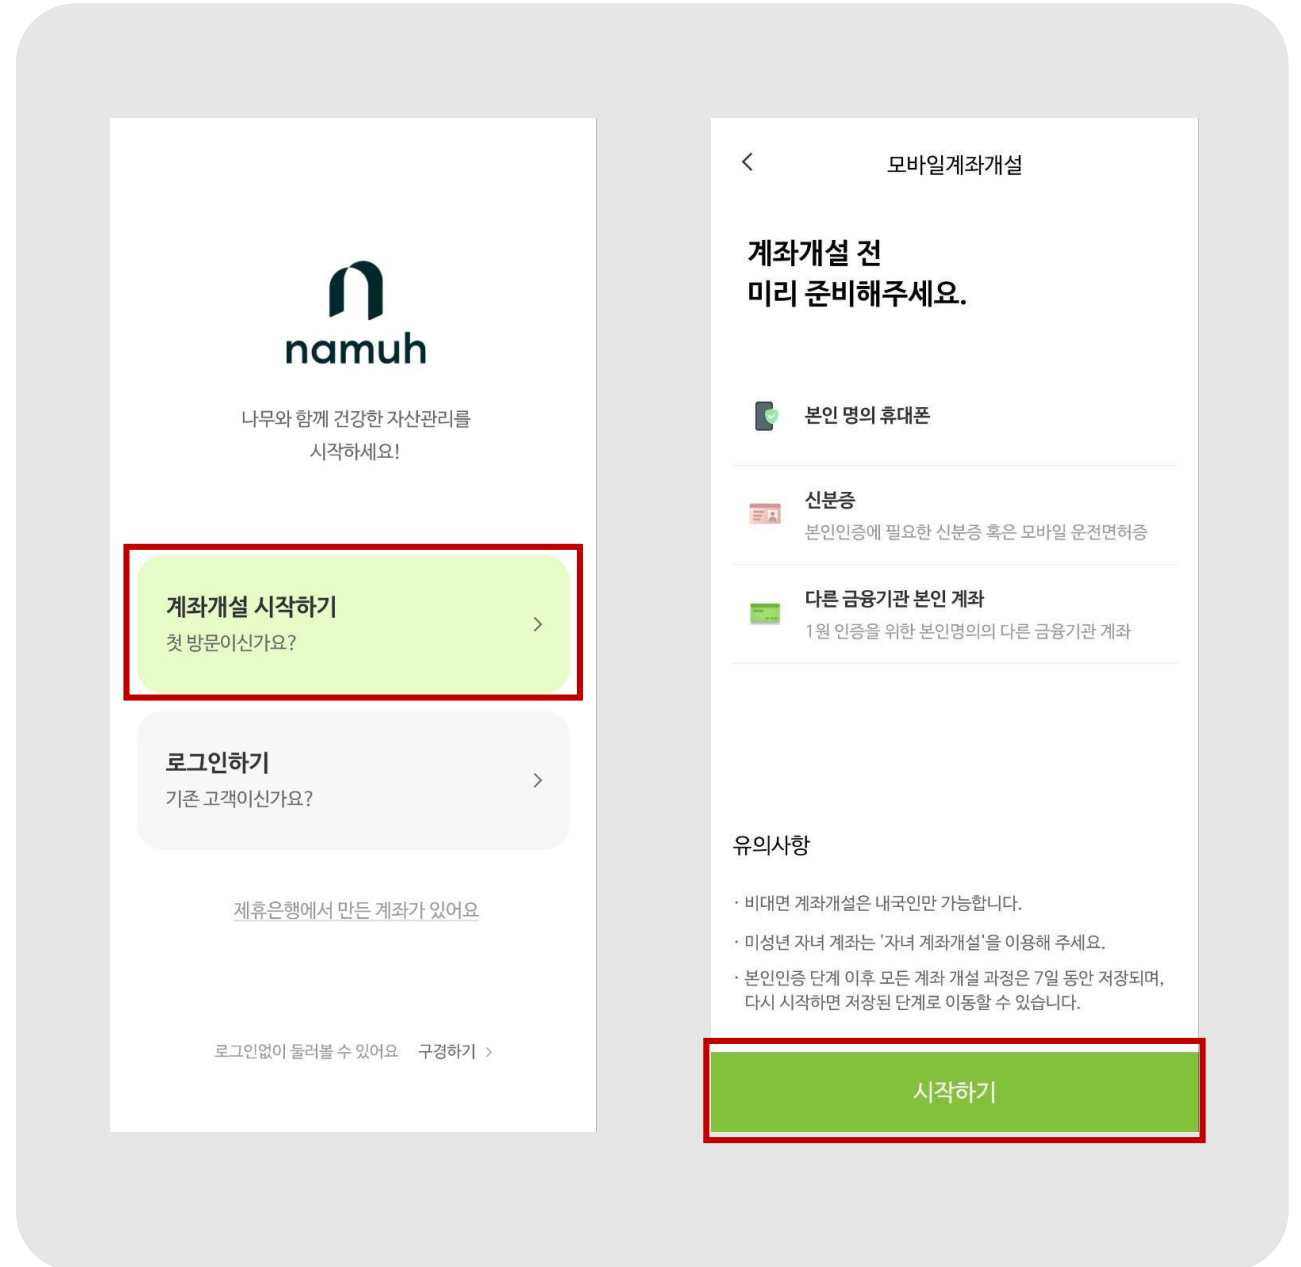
namuh

나무와 함께 건강한 자산관리를 시작하세요!

계좌개설 시작하기
첫 방문이신가요?

로그인하기
기존 고객이신가요?

제휴은행에서 만든 계좌가 있어요

로그인없이 둘러볼 수 있어요 구경하기 >

<
모바일계좌개설

계좌개설 전
미리 준비해주세요.

본인 명의 휴대폰

신분증
본인인증에 필요한 신분증 혹은 모바일 운전면허증

다른 금융기관 본인 계좌
1원 인증을 위한 본인명의의 다른 금융기관 계좌

유의사항

· 비대면 계좌개설은 내국인만 가능합니다.
· 미성년 자녀 계좌는 '자녀 계좌개설'을 이용해 주세요.
· 본인인증 단계 이후 모든 계좌 개설 과정은 7일 동안 저장되며, 다시 시작하면 저장된 단계로 이동할 수 있습니다.

시작하기